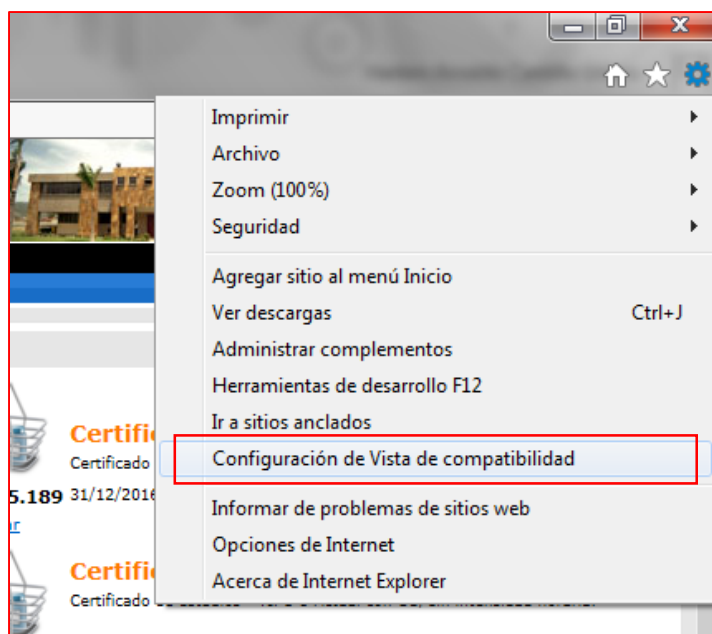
Imprimir
Archivo
Zoom (100%)
Seguridad

Agregar sitio al menú Inicio
Ver descargas Ctrl+J
Administrar complementos
Herramientas de desarrollo F12
Ir a sitios anclados
Configuración de Vista de compatibilidad

Informar de problemas de sitios web
Opciones de Internet
Acerca de Internet Explorer

Certific
Certificado
5.189 31/12/2016
ar
Certific
Certificado